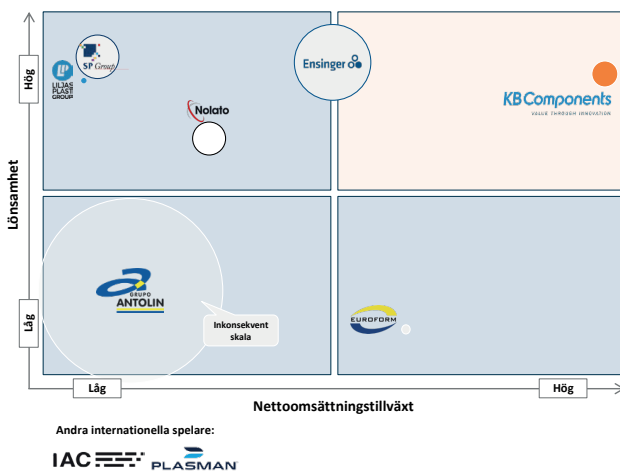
Hög

Lönsamhet

Låg

SP Group

LILJAS PLAST GROUP

Nolato

Ensinger

KB Components

VALUE THROUGH INNOVATION

GRUPO ANTOLIN

Inkonsekvent skala

EUROFORM

Låg

Hög

Nettoomsättningstillväxt

Andra internationella spelare:

IAC

PLASMAN